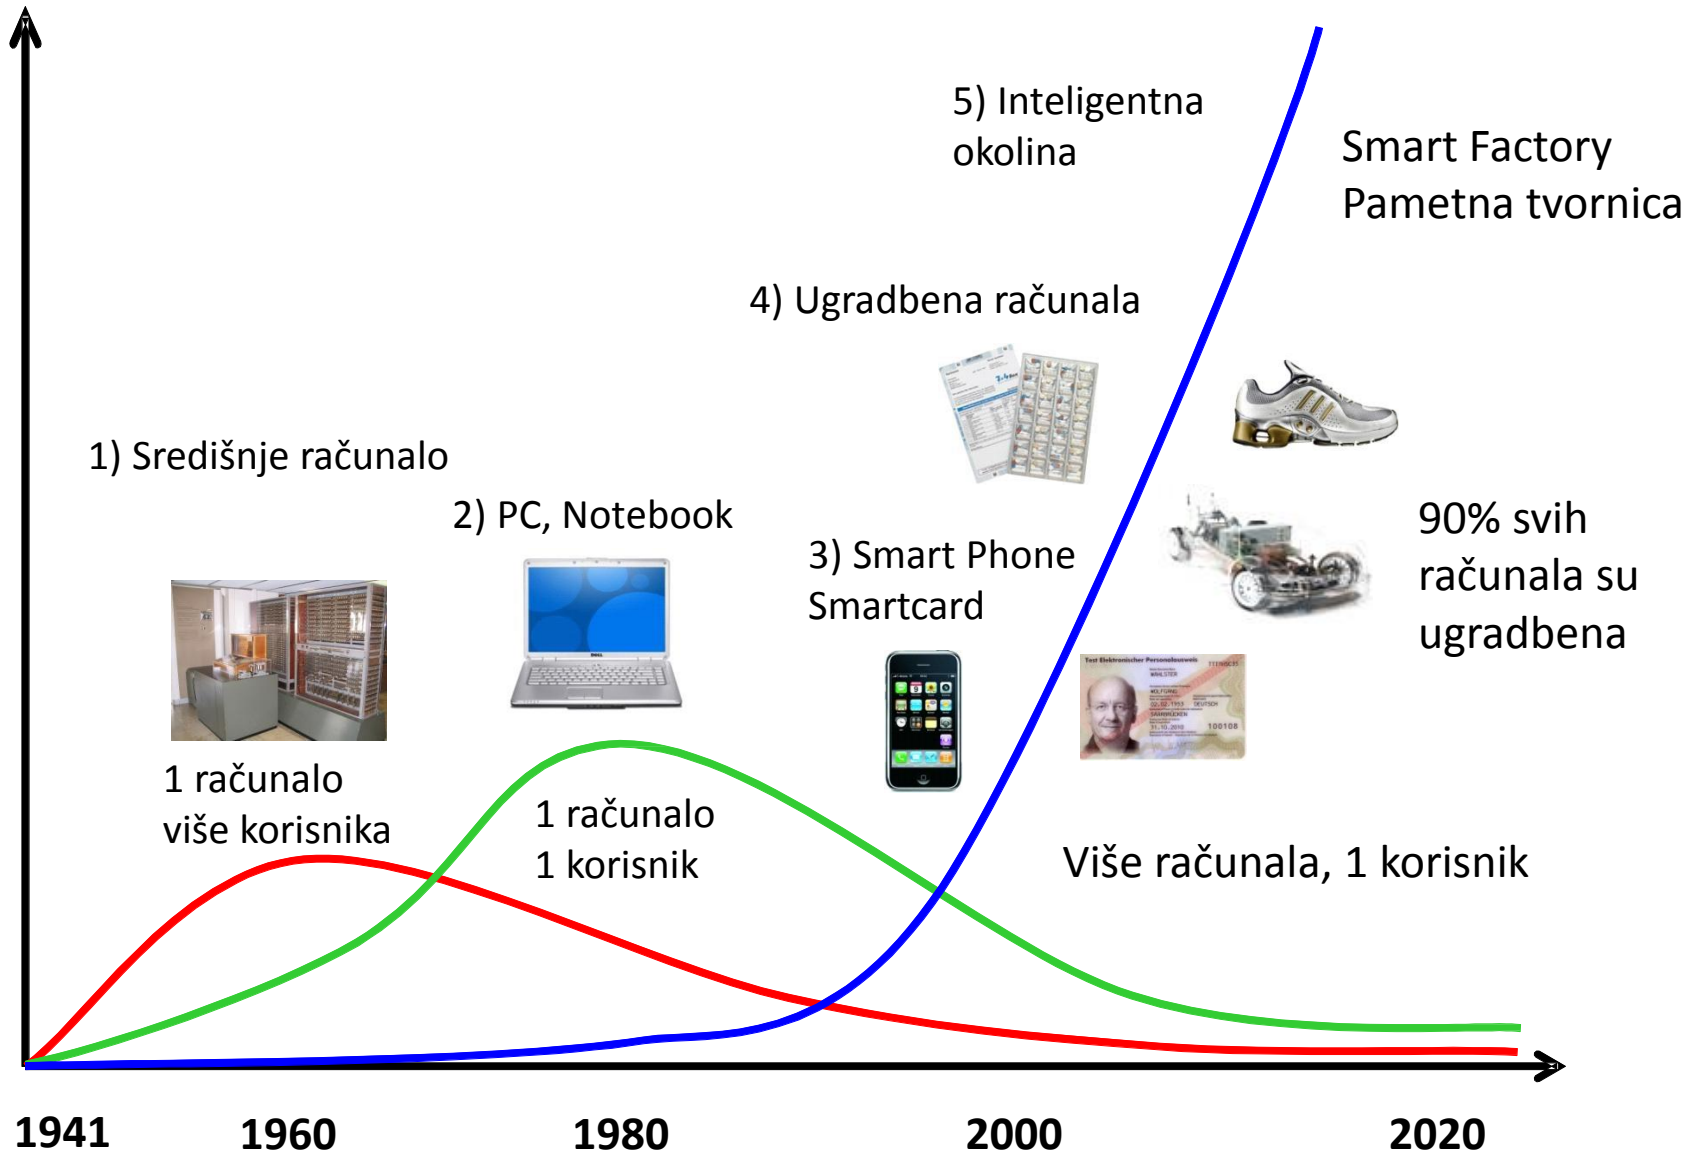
5) Inteligentna okolina

Smart Factory
Pametna tvornica

4) Ugradbena računala

1) Središnje računalo

2) PC, Notebook

3) Smart Phone
Smartcard

90% svih računala su ugradbena

1 računalo
više korisnika

1 računalo
1 korisnik

Više računala, 1 korisnik

1941
1960
1980
2000
2020